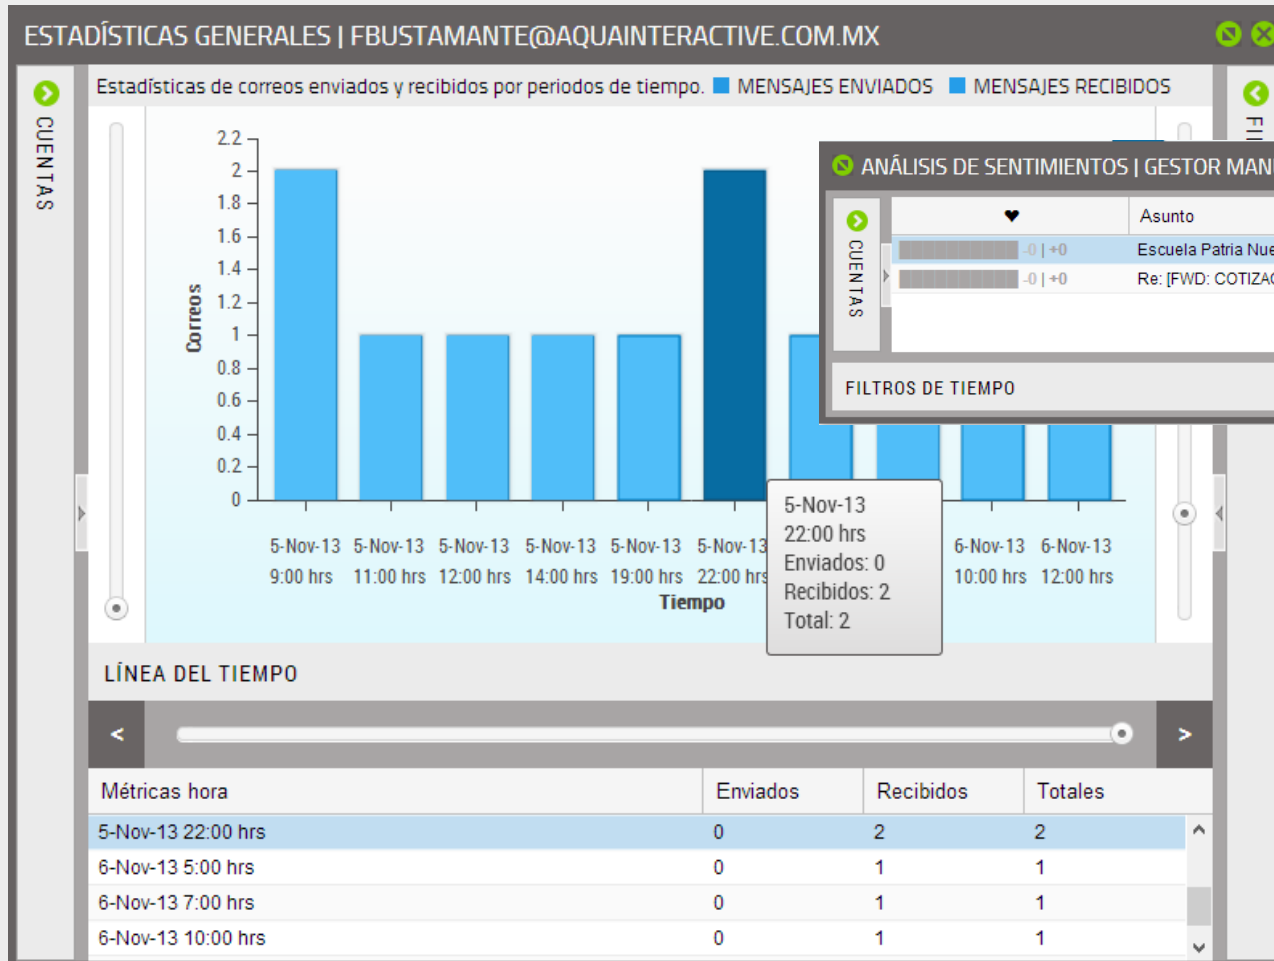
ESTADÍSTICAS GENERALES | FBUSTAMANTE@AQUAINTERACTIVE.COM.MX

CUENTAS

Estadísticas de correos enviados y recibidos por periodos de tiempo. MENSAJES ENVIADOS MENSAJES RECIBIDOS

Correos

2.2
2
1.8
1.6
1.4
1.2
1
0.8
0.6
0.4
0.2
0

5-Nov-13 9:00 hrs
5-Nov-13 11:00 hrs
5-Nov-13 12:00 hrs
5-Nov-13 14:00 hrs
5-Nov-13 19:00 hrs
5-Nov-13 22:00 hrs
6-Nov-13 10:00 hrs
6-Nov-13 12:00 hrs

Tiempo

5-Nov-13
22:00 hrs
Enviados: 0
Recibidos: 2
Total: 2

FI

ANÁLISIS DE SENTIMIENTOS | GESTOR MAN

CUENTAS

| ♥ | Asunto |
|---|---|
| -0 \| +0 | Escuela Patria Nue |
| -0 \| +0 | Re: [FWD: COTIZAC |

FILTROS DE TIEMPO

LÍNEA DEL TIEMPO

<

>

| Métricas hora | Enviados | Recibidos | Totales |
|---|---|---|---|
| 5-Nov-13 22:00 hrs | 0 | 2 | 2 |
| 6-Nov-13 5:00 hrs | 0 | 1 | 1 |
| 6-Nov-13 7:00 hrs | 0 | 1 | 1 |
| 6-Nov-13 10:00 hrs | 0 | 1 | 1 |